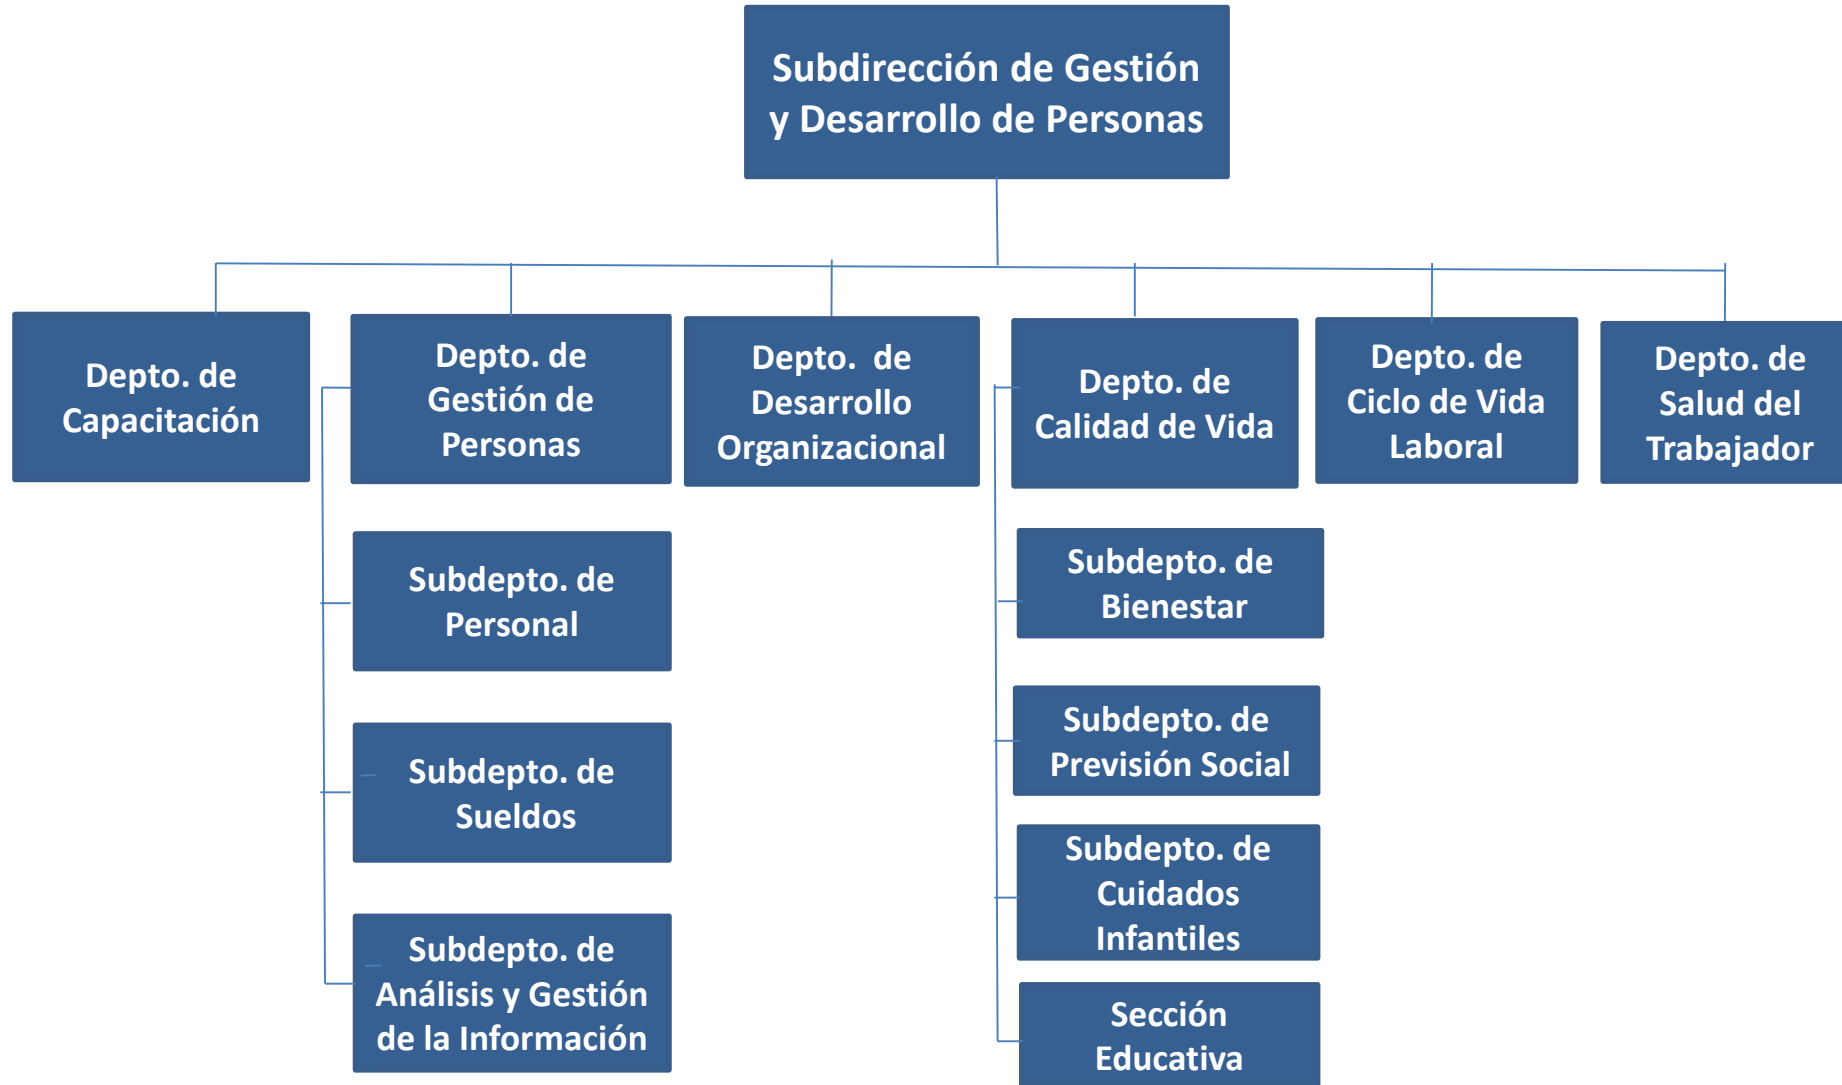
Subdirección de Gestión y Desarrollo de Personas

Depto. de Capacitación

Depto. de Gestión de Personas

Subdepto. de Personal

Subdepto. de Sueldos

Subdepto. de Análisis y Gestión de la Información

Depto.  de Desarrollo Organizacional

Depto. de Calidad de Vida

Subdepto. de Bienestar

Subdepto. de Previsión Social

Subdepto. de Cuidados Infantiles

Sección Educativa

Depto. de Ciclo de Vida Laboral

Depto. de Salud del Trabajador